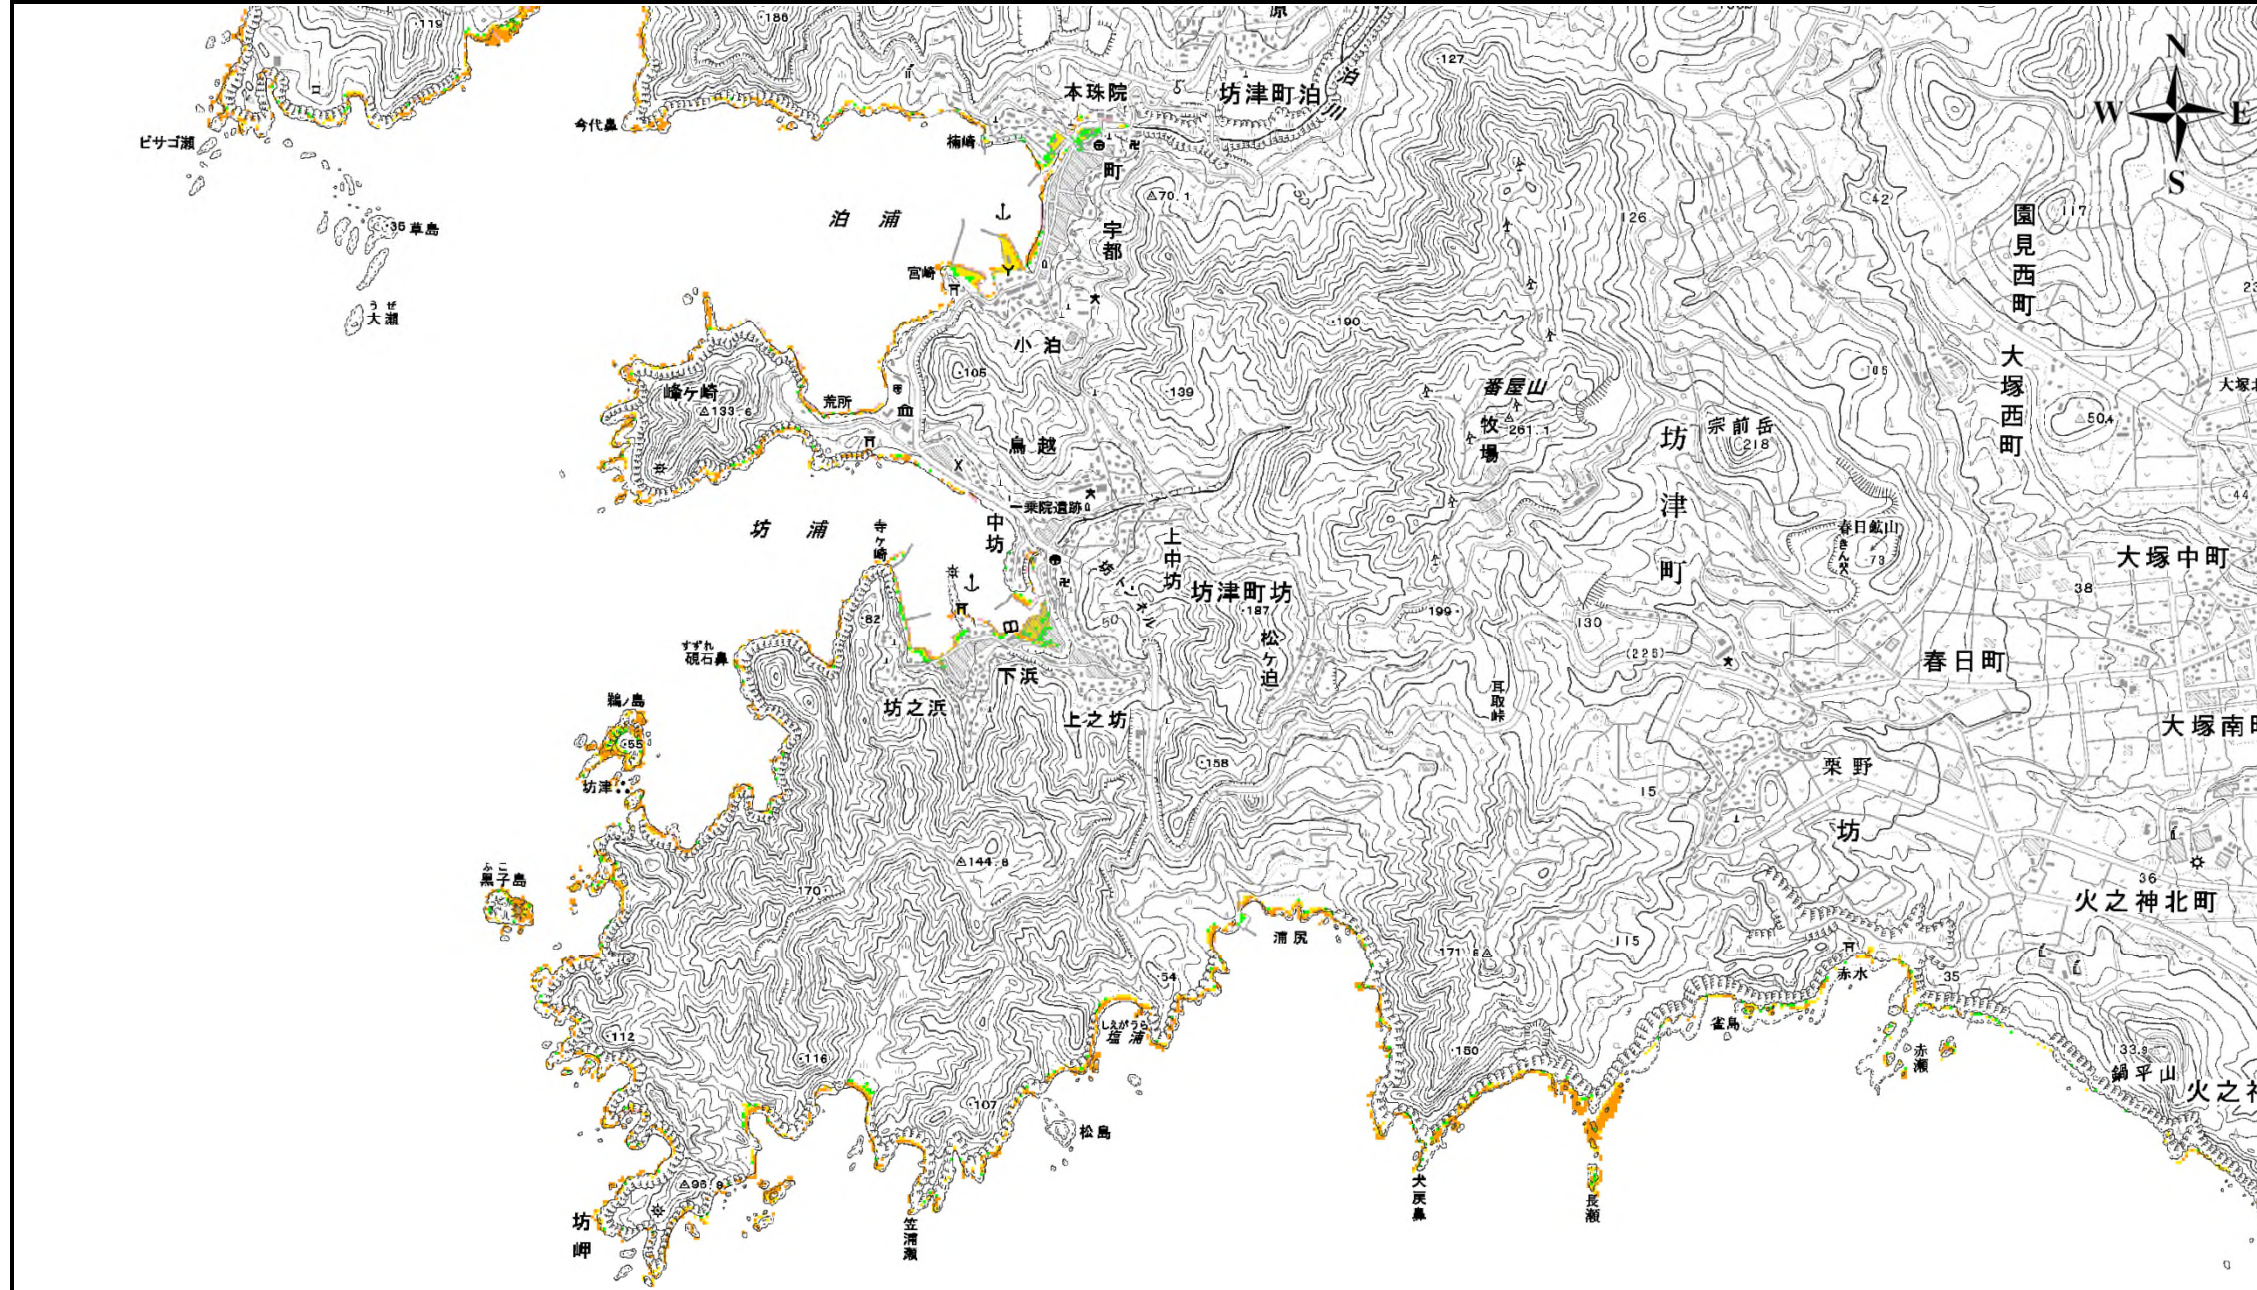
119
186
原
127
本珠院
坊津町泊
泊川
N
W
E
S
ビサゴ瀬
今代鼻
楠崎
町
35 草島
泊浦
△70.1
宇都
126
42
園見西町
117
宮崎
うぜ
大瀬
小泊
190
大塚西町
大塚北
峰ケ崎
△133.6
荒所
105
139
番屋山
△261.1
牧場
105
宗前岳
218
坊津町
△50.4
鳥越
一乗院遺跡
坊浦
寺ケ崎
中坊
上中坊
坊津町坊
187
春日鉱山
きんくん穴
73
大塚中町
38
44
82
すずれ
硯石鼻
トンネル
50
松ケ迫
199
130
(226)
春日町
下浜
耳取峠
鵜ノ島
55
坊之浜
上之坊
大塚南町
坊津
158
栗野
15
坊
ふこ
黒子島
△144.8
170
36
火之神北町
浦尻
171.6△
115
赤水
54
35
112
しえがうら
塩浦
150
雀島
赤瀬
116
33.9
鍋平山
火之神
107
松島
△95.8
坊岬
笠瀬
大戻鼻
長瀬